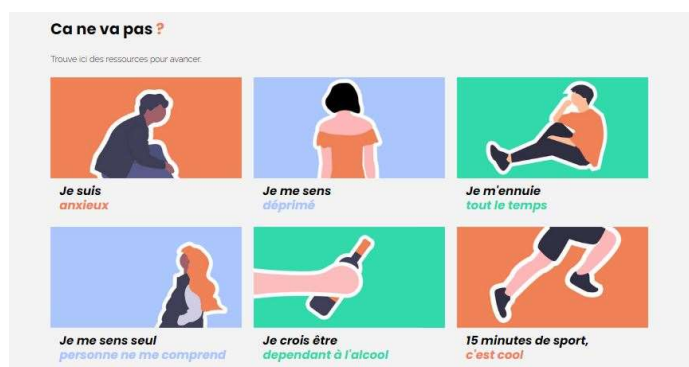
Ca ne va pas ?

Trouve ici des ressources pour avancer.

Je suis
anxieux

Je me sens
déprimé

Je m'ennuie
tout le temps

Je me sens seul
personne ne me comprend

Je crois être
dependant à l'alcool

15 minutes de sport,
c'est cool